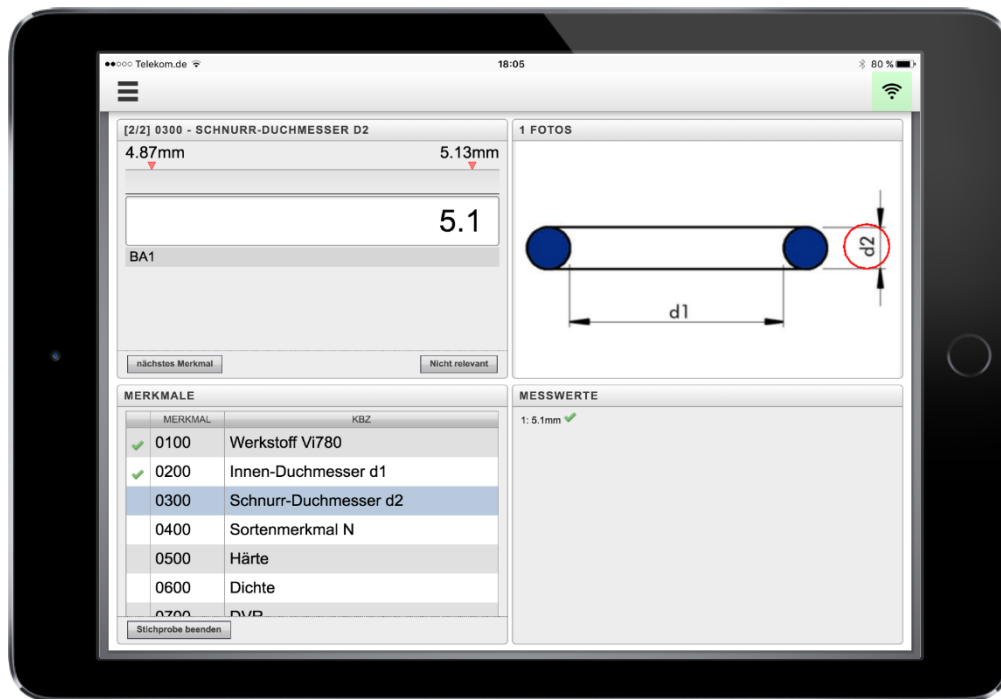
●●○○○ Telekom.de
18:05
80 %

[2/2] 0300 - SCHNURR-DUCHMESSER D2
4.87mm
5.13mm
5.1
BA1
nächstes Merkmal
Nicht relevant

1 FOTOS
d2
d1

MERKMALE
| | MERKMAL | KBZ |
|---|---|---|
| ✓ | 0100 | Werkstoff Vi780 |
| ✓ | 0200 | Innen-Duchmesser d1 |
| | 0300 | Schnurr-Duchmesser d2 |
| | 0400 | Sortenmerkmal N |
| | 0500 | Härte |
| | 0600 | Dichte |
| | 0700 | DVR |

Stichprobe beenden

MESSWERTE
1: 5.1mm